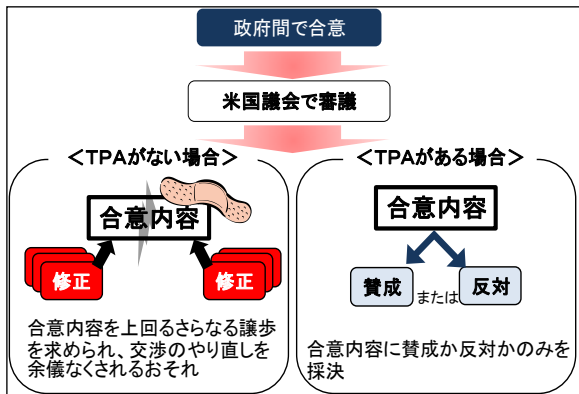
政府間で合意

米国議会で審議

＜TPAがない場合＞

合意内容

修正

修正

合意内容を上回るさらなる譲歩を求められ、交渉のやり直しを余儀なくされるおそれ

＜TPAがある場合＞

合意内容

賛成 または 反対

合意内容に賛成か反対かのみを採決